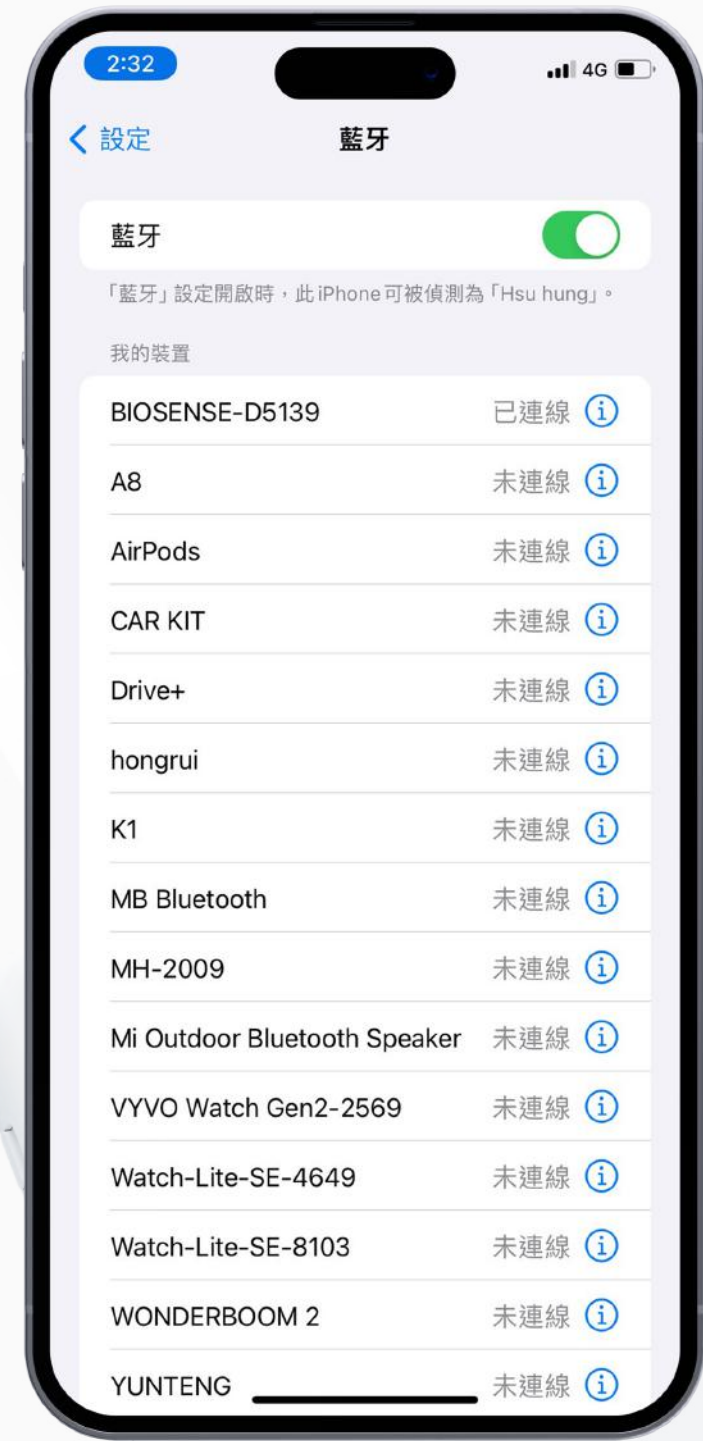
2:32

4G

< 設定

藍牙

藍牙

「藍牙」設定開啟時，此iPhone可被偵測為「Hsu hung」。

我的裝置

BIOSENSE-D5139 已連線
A8 未連線
AirPods 未連線
CAR KIT 未連線
Drive+ 未連線
hongrui 未連線
K1 未連線
MB Bluetooth 未連線
MH-2009 未連線
Mi Outdoor Bluetooth Speaker 未連線
VYVO Watch Gen2-2569 未連線
Watch-Lite-SE-4649 未連線
Watch-Lite-SE-8103 未連線
WONDERBOOM 2 未連線
YUNTENG 未連線